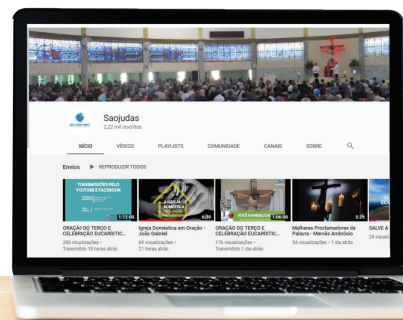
Saojudas
3,22 mil inscritos

INÍCIO VÍDEOS PLAYLISTS COMUNIDADE CANAIS SOBRE

Envios ▶ REPRODUZIR TODOS

TRANSMISSÕES PELO YOUTUBE E FACEBOOK
1:12:00
ORAÇÃO DO TERÇO E CELEBRAÇÃO EUCARÍSTIC...
288 visualizações •
Transmitido 18 horas atrás

IGREJA DOMÉSTICA
6:30
Igreja Doméstica em Oração - João Gabriel
69 visualizações •
21 horas atrás

1:06:08
ORAÇÃO DO TERÇO E CELEBRAÇÃO EUCARÍSTIC...
176 visualizações •
Transmitido 1 dia atrás

0:29
Mulheres Proclamadoras da Palavra - Mercês Ambrósio
34 visualizações • 1 dia atrás

SALVE A...
24 visual...